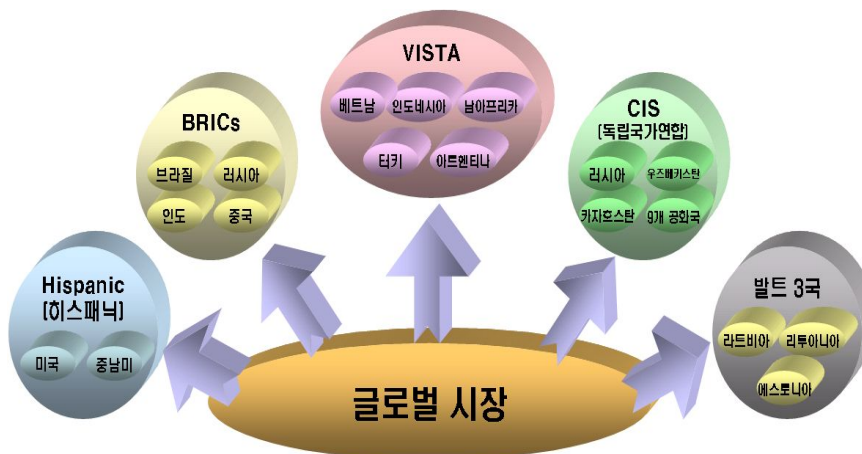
VISTA
베트남
인도네시아
남아프리카
터키
아르헨티나

BRICs
브라질
러시아
인도
중국

CIS
[독립국가연합]
러시아
우즈베키스탄
카자흐스탄
9개 공화국

Hispanic
[히스패닉]
미국
중남미

발트 3국
라트비아
리투아니아
에스토니아

글로벌 시장